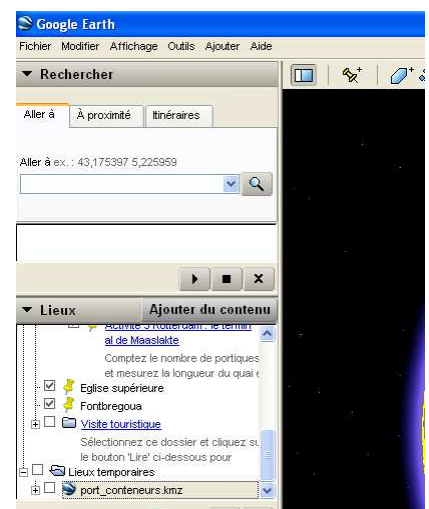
Google Earth

Fichier Modifier Affichage Outils Ajouter Aide

▼ Rechercher

Aller à | À proximité | Itinéraires

Aller à ex. : 43,175397 5,225959

▼ Lieux | Ajouter du contenu

Activité 3 Rotterdam : le terminal de Maaslakte

Comptez le nombre de portiques et mesurez la longueur du quai e

Eglise supérieure

Fontbregoua

Visite touristique

Sélectionnez ce dossier et cliquez su le bouton 'Lire' ci-dessous pour

Lieux temporaires

port_conteneurs.kmz